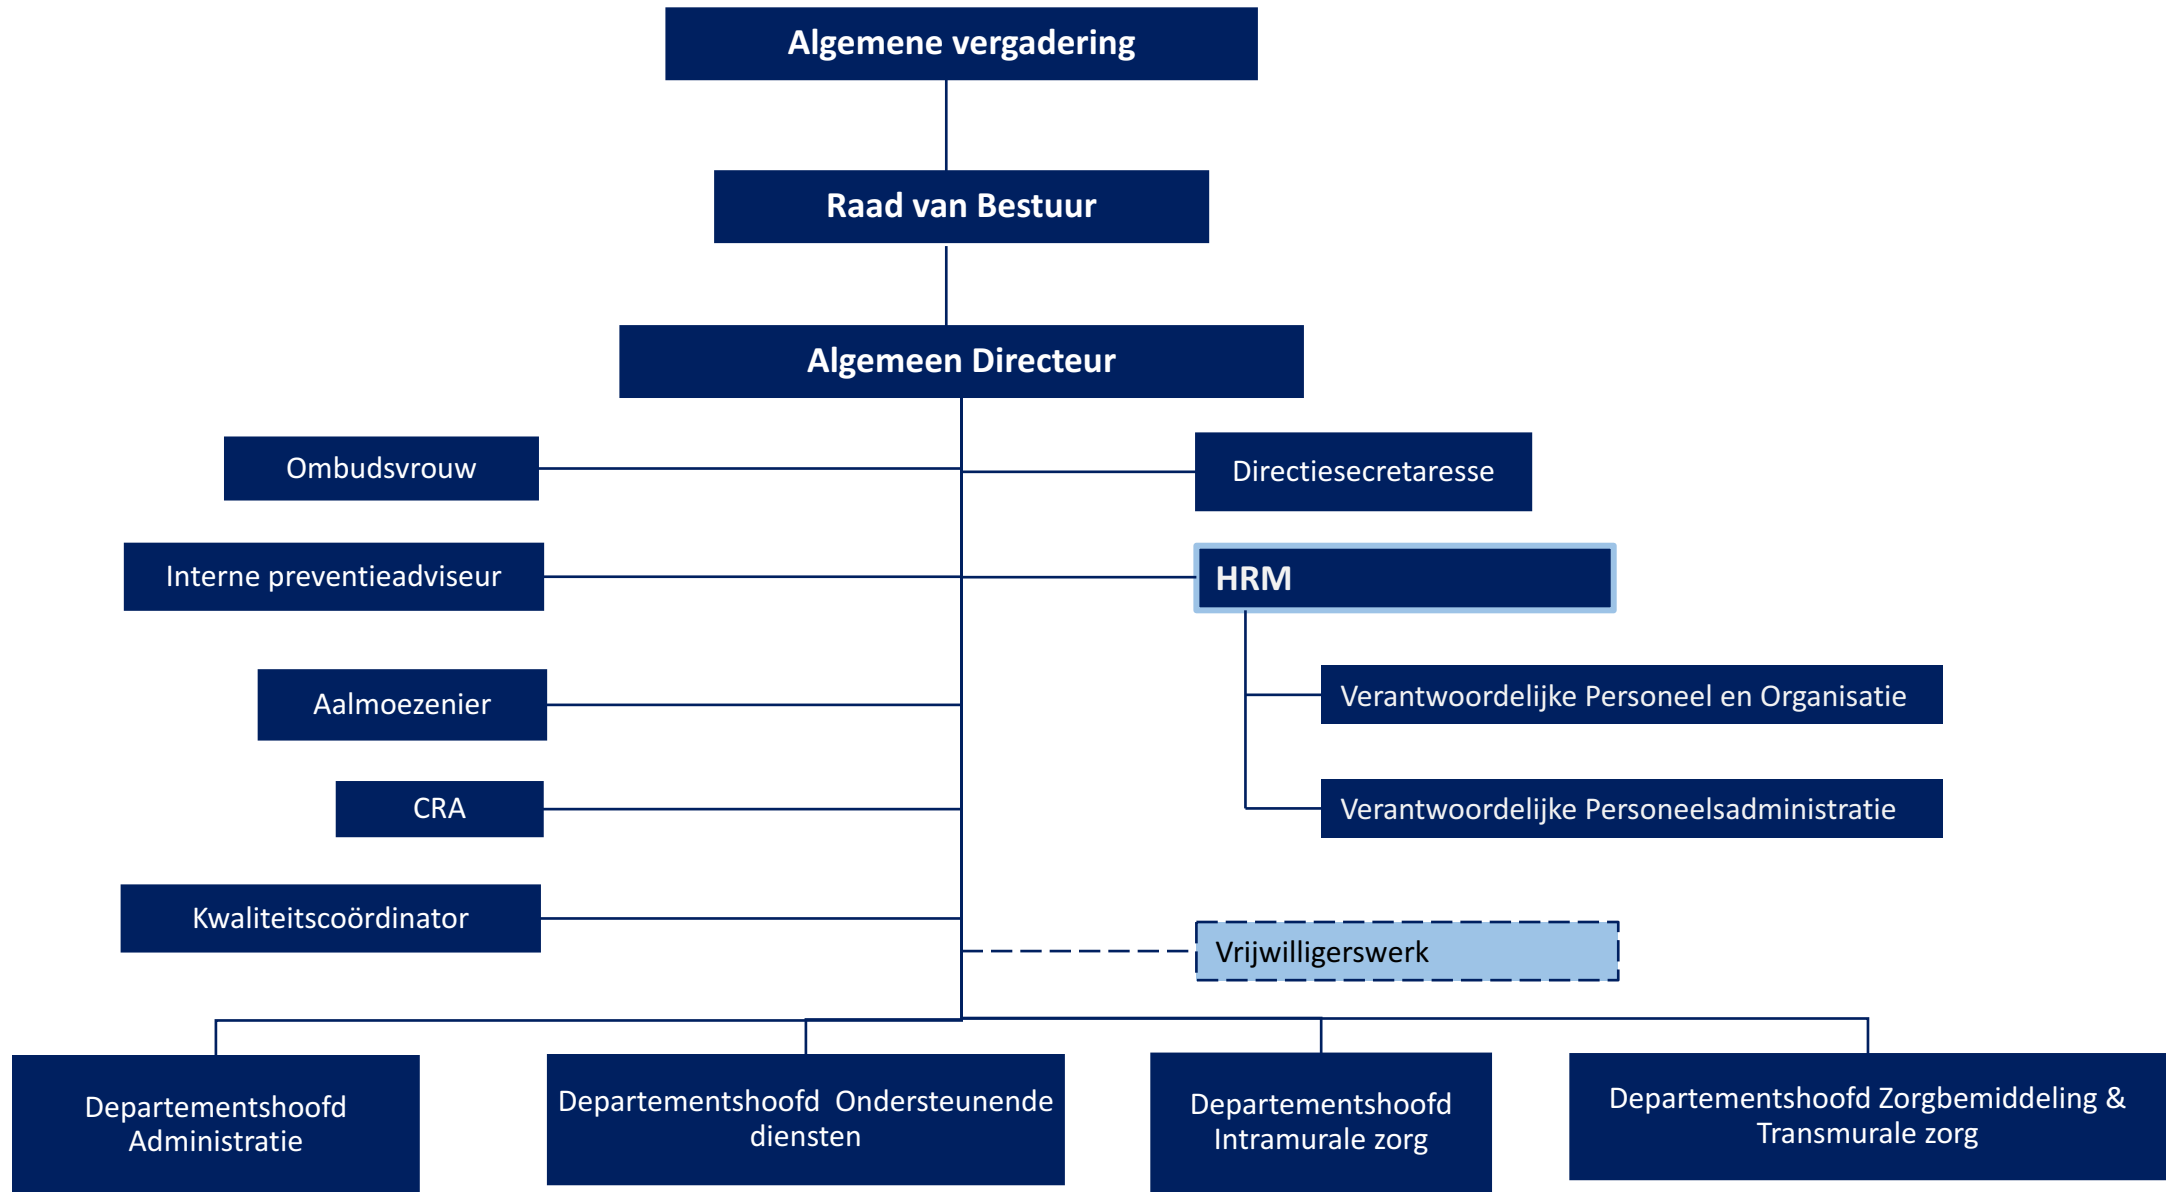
Algemene vergadering

Raad van Bestuur

Algemeen Directeur

Ombudsvrouw

Directiesecretaresse

Interne preventieadviseur

HRM

Aalmoezenier

Verantwoordelijke Personeel en Organisatie

CRA

Verantwoordelijke Personeelsadministratie

Kwaliteitscoördinator

Vrijwilligerswerk

Departementshoofd Administratie

Departementshoofd Ondersteunende diensten

Departementshoofd Intramurale zorg

Departementshoofd Zorgbemiddeling & Transmurale zorg